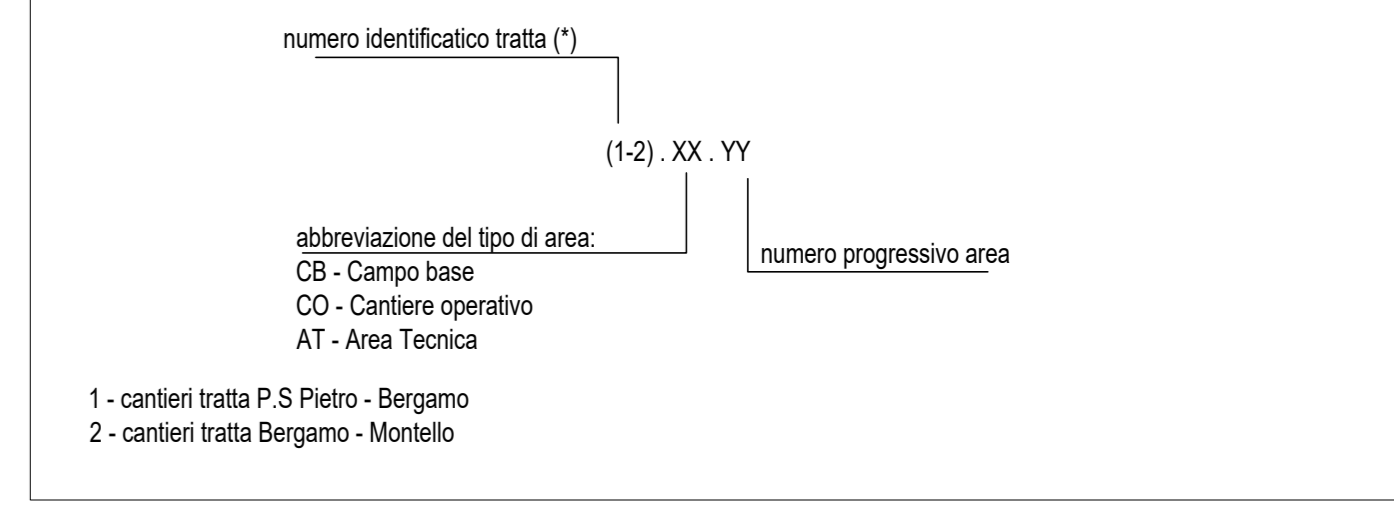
numero identificatico tratta (*)

(1-2) . XX . YY

abbreviazione del tipo di area:
CB - Campo base
CO - Cantiere operativo
AT - Area Tecnica

numero progressivo area

1 - cantieri tratta P.S Pietro - Bergamo
2 - cantieri tratta Bergamo - Montello